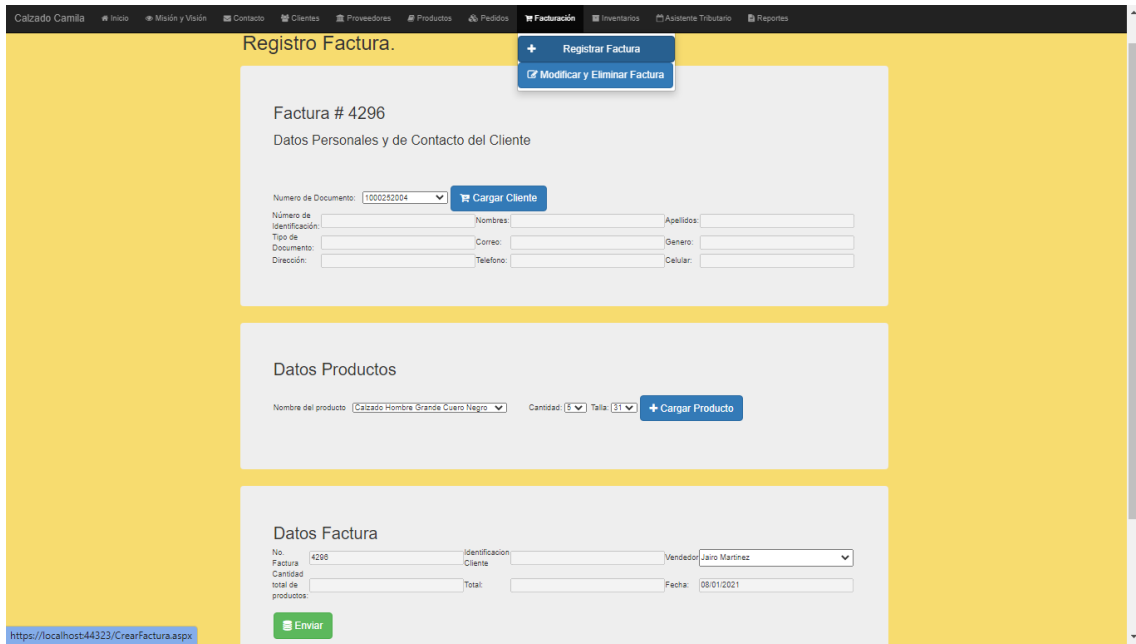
Calzado Camila Inicio Misión y Visión Contacto Clientes Proveedores Productos Pedidos Facturación Inventarios Asistente Tributario Reportes

Registro Factura.

+ Registrar Factura
Modificar y Eliminar Factura

Factura # 4296

Datos Personales y de Contacto del Cliente

Numero de Documento: 1000252004 Cargar Cliente

Número de Identificación: Nombres: Apellidos:
Tipo de Documento: Correo: Genero:
Dirección: Telefono: Celular:

Datos Productos

Nombre del producto Calzado Hombre Grande Cuero Negro Cantidad: 5 Talla: 31 + Cargar Producto

Datos Factura

No. Factura 4296 Identificacion Cliente Vendedor Jairo Martinez
Cantidad total de productos: Total: Fecha: 08/01/2021

Enviar

https://localhost:44323/CrearFactura.aspx